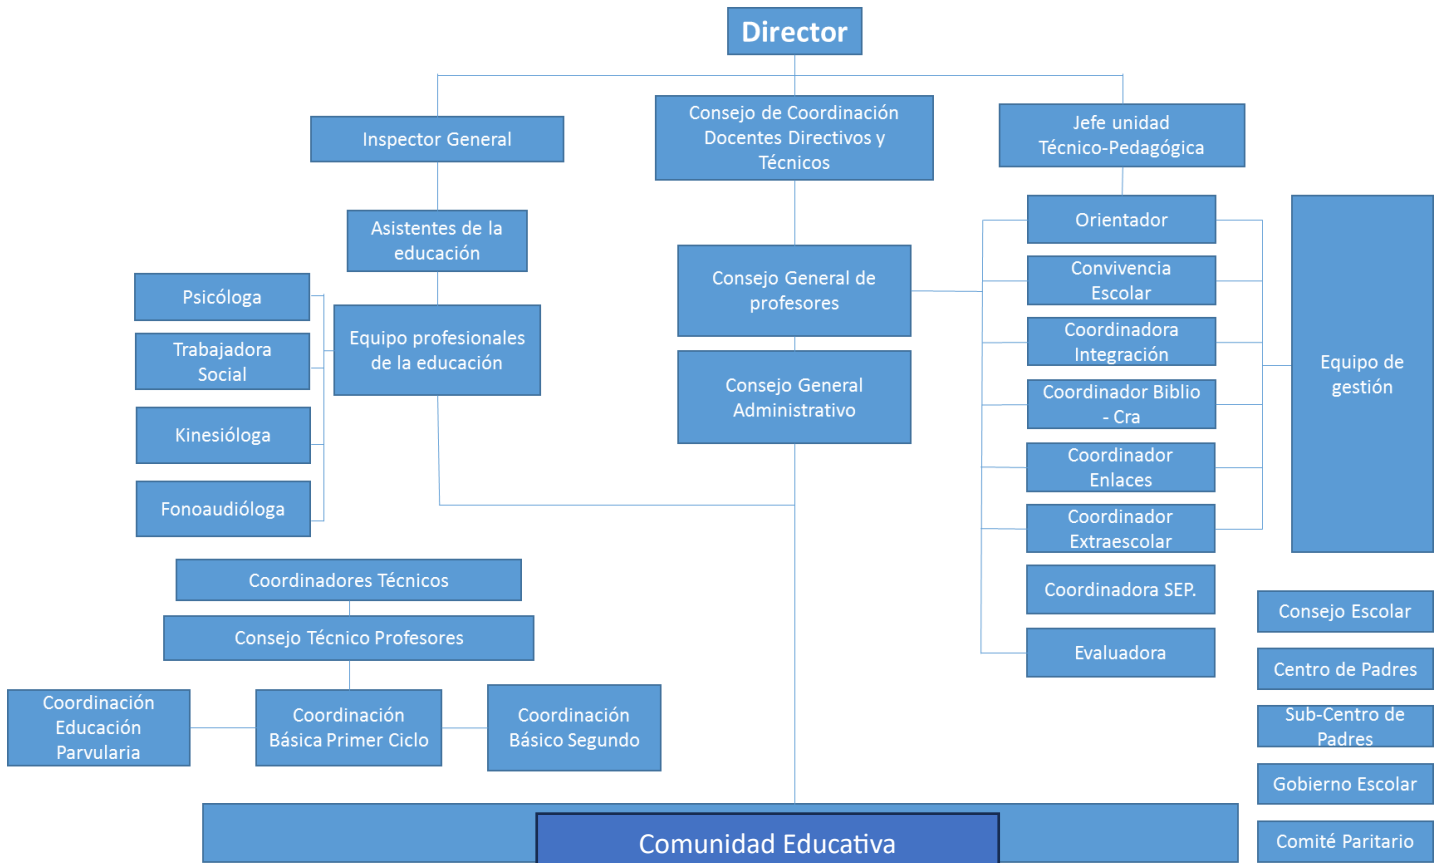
Director

Inspector General

Consejo de Coordinación Docentes Directivos y Técnicos

Jefe unidad Técnico-Pedagógica

Asistentes de la educación

Psicóloga

Trabajadora Social

Kinesióloga

Fonoaudióloga

Equipo profesionales de la educación

Consejo General de profesores

Consejo General Administrativo

Orientador

Convivencia Escolar

Coordinadora Integración

Coordinador Biblio - Cra

Coordinador Enlaces

Coordinador Extraescolar

Coordinadora SEP.

Evaluadora

Equipo de gestión

Coordinadores Técnicos

Consejo Técnico Profesores

Coordinación Educación Parvularia

Coordinación Básica Primer Ciclo

Coordinación Básico Segundo

Consejo Escolar

Centro de Padres

Sub-Centro de Padres

Gobierno Escolar

Comité Paritario

Comunidad Educativa